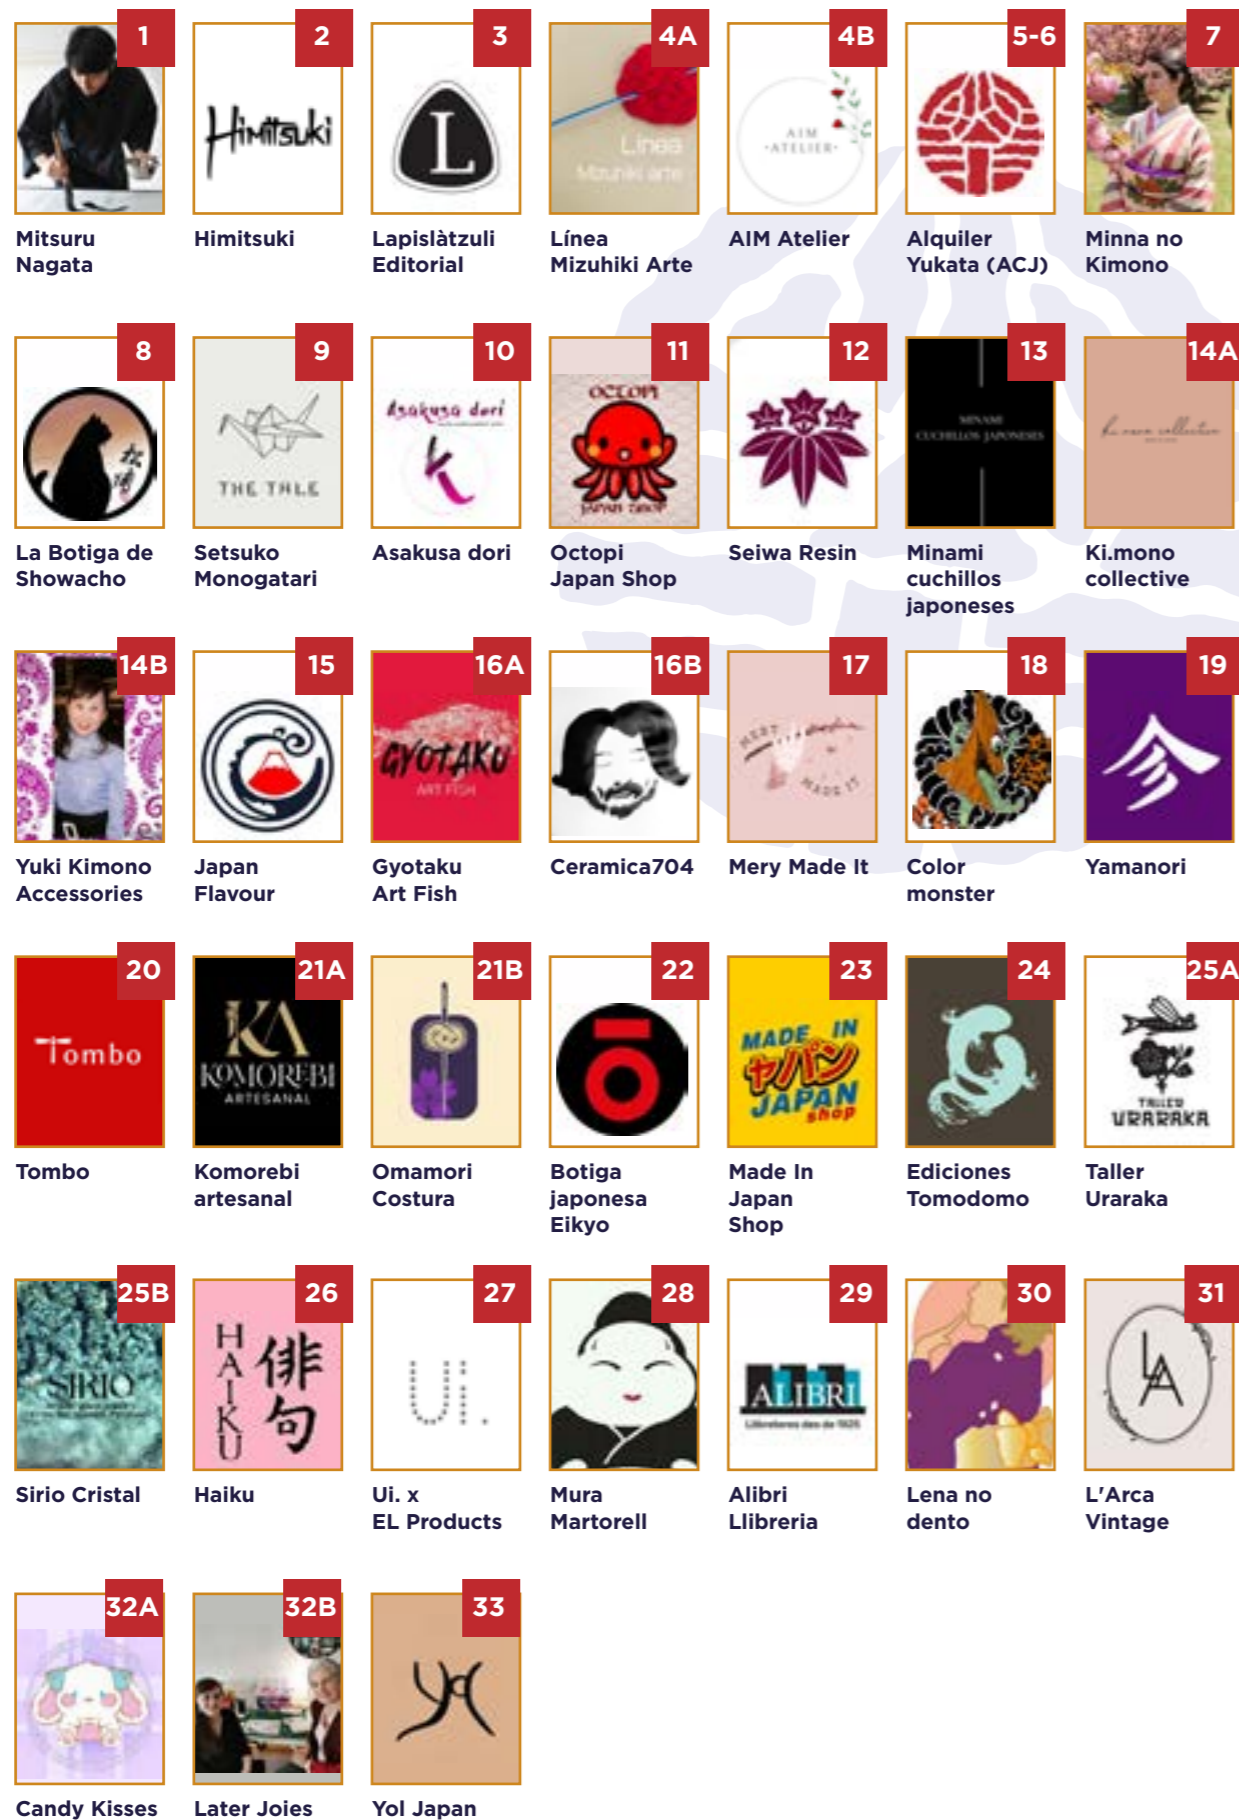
1
Himitsuki
Mitsuru Nagata

2
Himitsuki

3
L
Lapislàtzuli Editorial

4A
Línea Mizuhiki arte
Línea Mizuhiki Arte

4B
AIM ATELIER
AIM Atelier

5-6
Alquiler Yukata (ACJ)

7
Minna no Kimono

8
La Botiga de Showacho

9
THE TALE
Setsuko Monogatari

10
Asakusa dori
Asakusa dori

11
OCTOPI JAPAN SHOP
Octopi Japan Shop

12
Seiwa Resin

13
MINAMI CUCHILLOS JAPONESES
Minami cuchillos japoneses

14A
ki.mono collective
Ki.mono collective

14B
Yuki Kimono Accessories

15
Japan Flavour

16A
GYOTAKU ART FISH
Gyotaku Art Fish

16B
Ceramica704

17
MERY MADE IT
Mery Made It

18
Color monster

19
Yamanori

20
Tombo
Tombo

21A
KOMOREBI ARTESANAL
Komorebi artesanal

21B
Omamori Costura

22
Botiga japonesa Eikyo

23
MADE IN ヤパン JAPAN shop
Made In Japan Shop

24
Ediciones Tomodomo

25A
TALLER URARAKA
Taller Uraraka

25B
SIRIO
Sirio Cristal

26
HAIKU 俳句
Haiku

27
Ui.
Ui. x EL Products

28
Mura Martorell

29
ALIBRI
Alibri Llibreria

30
Lena no dento

31
LA
L'Arca Vintage

32A
Candy Kisses

32B
Later Joies

33
Yol Japan